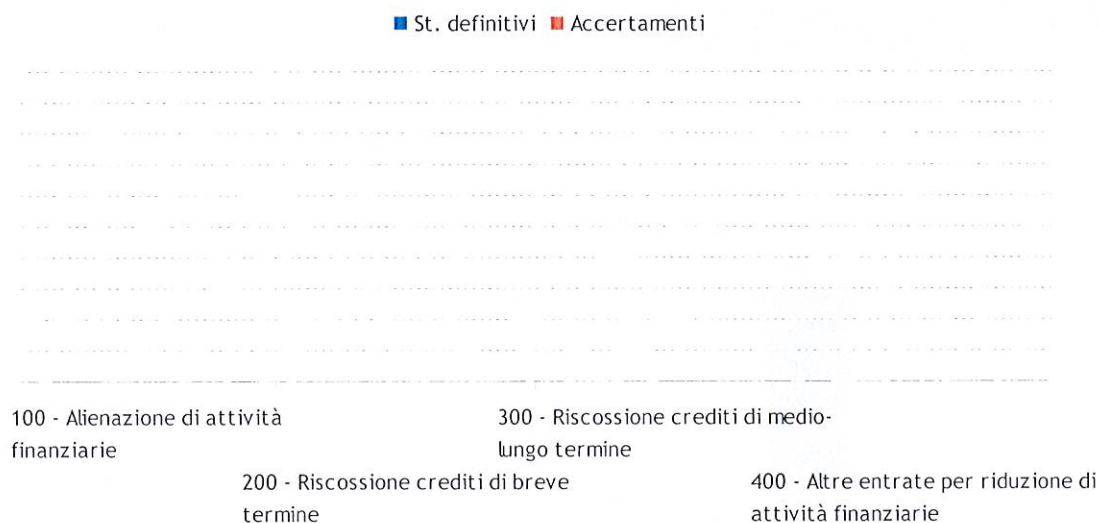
St. definitivi Accertamenti

100 - Alienazione di attività finanziarie

300 - Riscossione crediti di medio-lungo termine

200 - Riscossione crediti di breve termine

400 - Altre entrate per riduzione di attività finanziarie